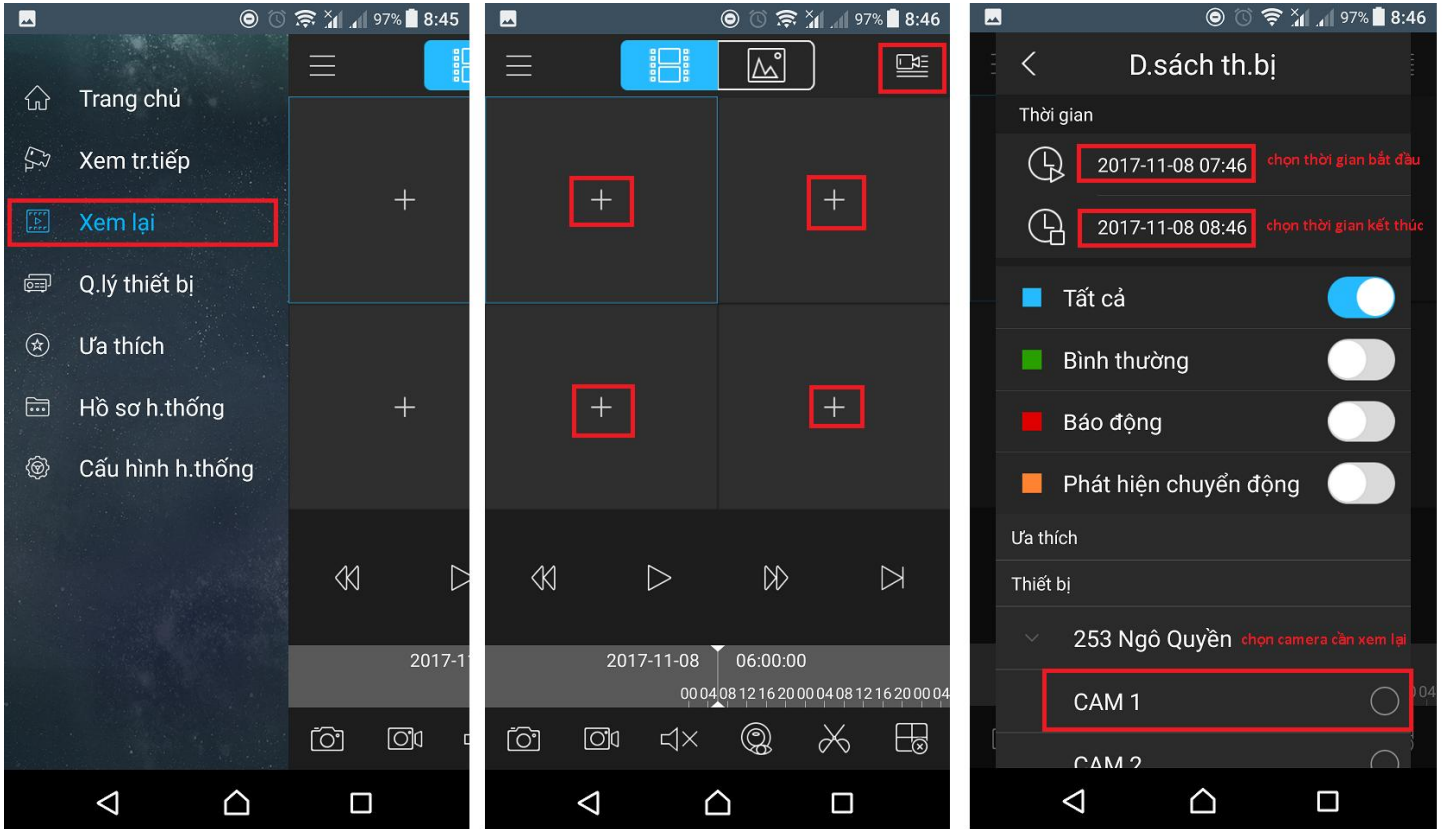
97% 8:45

Trang chủ
Xem tr.tiếp
Xem lại
Q.lý thiết bị
Ưa thích
Hồ sơ h.thống
Cấu hình h.thống

+
+

2017-11

97% 8:46

+
+
+
+

2017-11-08 06:00:00
00 04 08 12 16 20 00 04 08 12 16 20 00 04

97% 8:46

D.sách th.bị
Thời gian
2017-11-08 07:46 chọn thời gian bắt đầu
2017-11-08 08:46 chọn thời gian kết thúc
Tất cả
Bình thường
Báo động
Phát hiện chuyển động
Ưa thích
Thiết bị
253 Ngô Quyền chọn camera cần xem lại
CAM 1
CAM 2